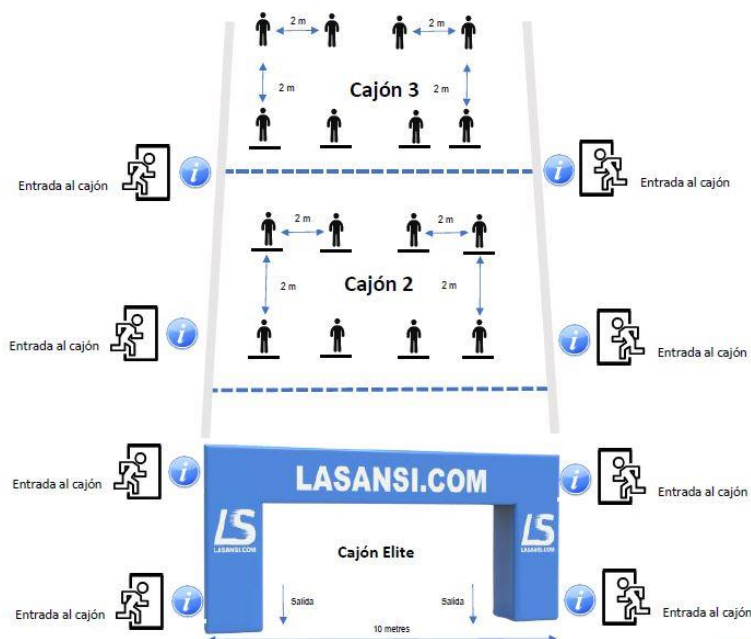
2 m
2 m
2 m
Cajón 3
2 m
Entrada al cajón
Entrada al cajón
2 m
2 m
2 m
Cajón 2
2 m
Entrada al cajón
Entrada al cajón
Entrada al cajón
LASANSI.COM
Entrada al cajón
LS
LASANSI.COM
LS
LASANSI.COM
Cajón Elite
Entrada al cajón
Salida
Salida
Entrada al cajón
10 metres